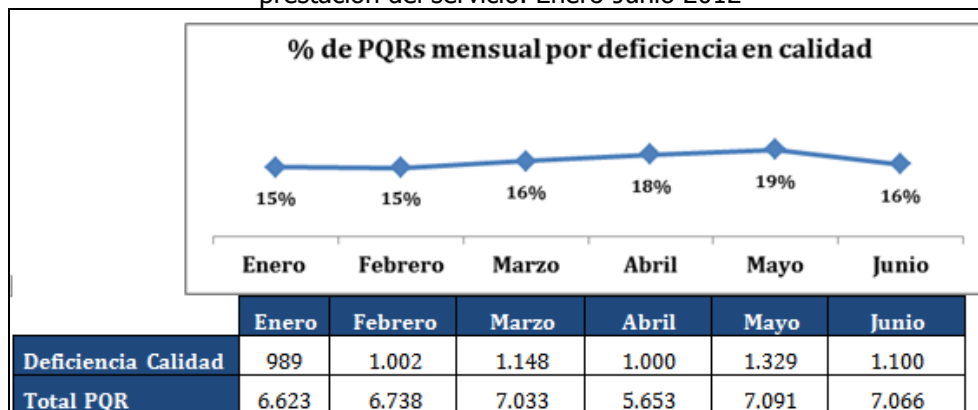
prestación del servicio. Enero-Junio 2012

% de PQRs mensual por deficiencia en calidad

15% 15% 16% 18% 19% 16%

Enero Febrero Marzo Abril Mayo Junio

| | Enero | Febrero | Marzo | Abril | Mayo | Junio |
|---|---|---|---|---|---|---|
| Deficiencia Calidad | 989 | 1.002 | 1.148 | 1.000 | 1.329 | 1.100 |
| Total PQR | 6.623 | 6.738 | 7.033 | 5.653 | 7.091 | 7.066 |